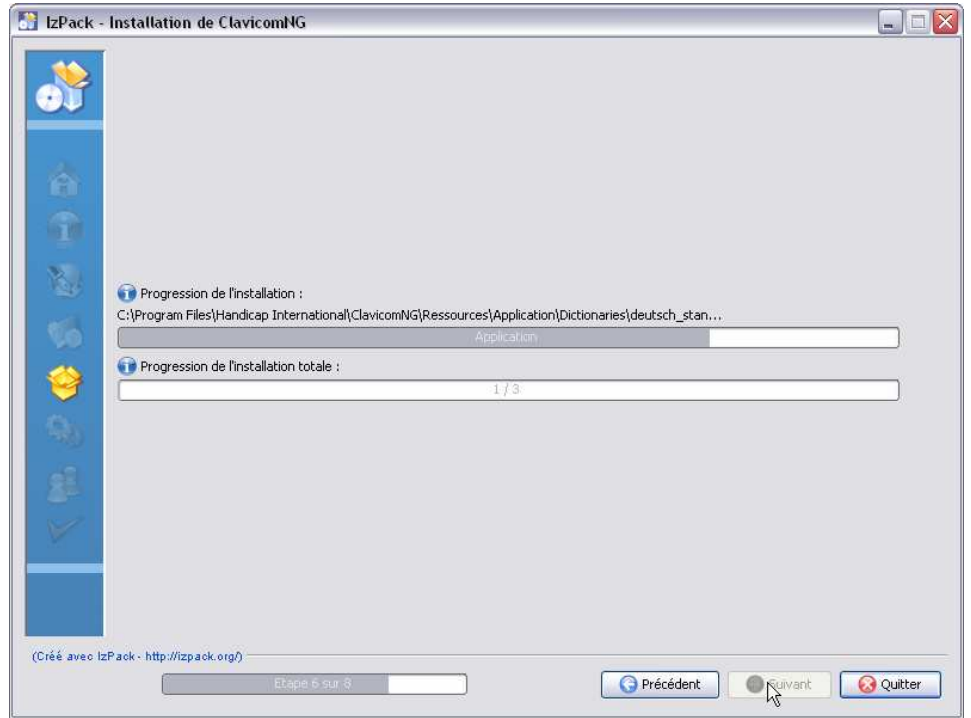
IzPack - Installation de ClavicomNG

Progression de l'installation :

C:\Program Files\Handicap International\ClavicomNG\Ressources\Application\Dictionaries\deutsch_stan...

Application

Progression de l'installation totale :

1 / 3

(Créé avec IzPack - http://izpack.org/)

Etape 6 sur 8

Précédent

Suivant

Quitter